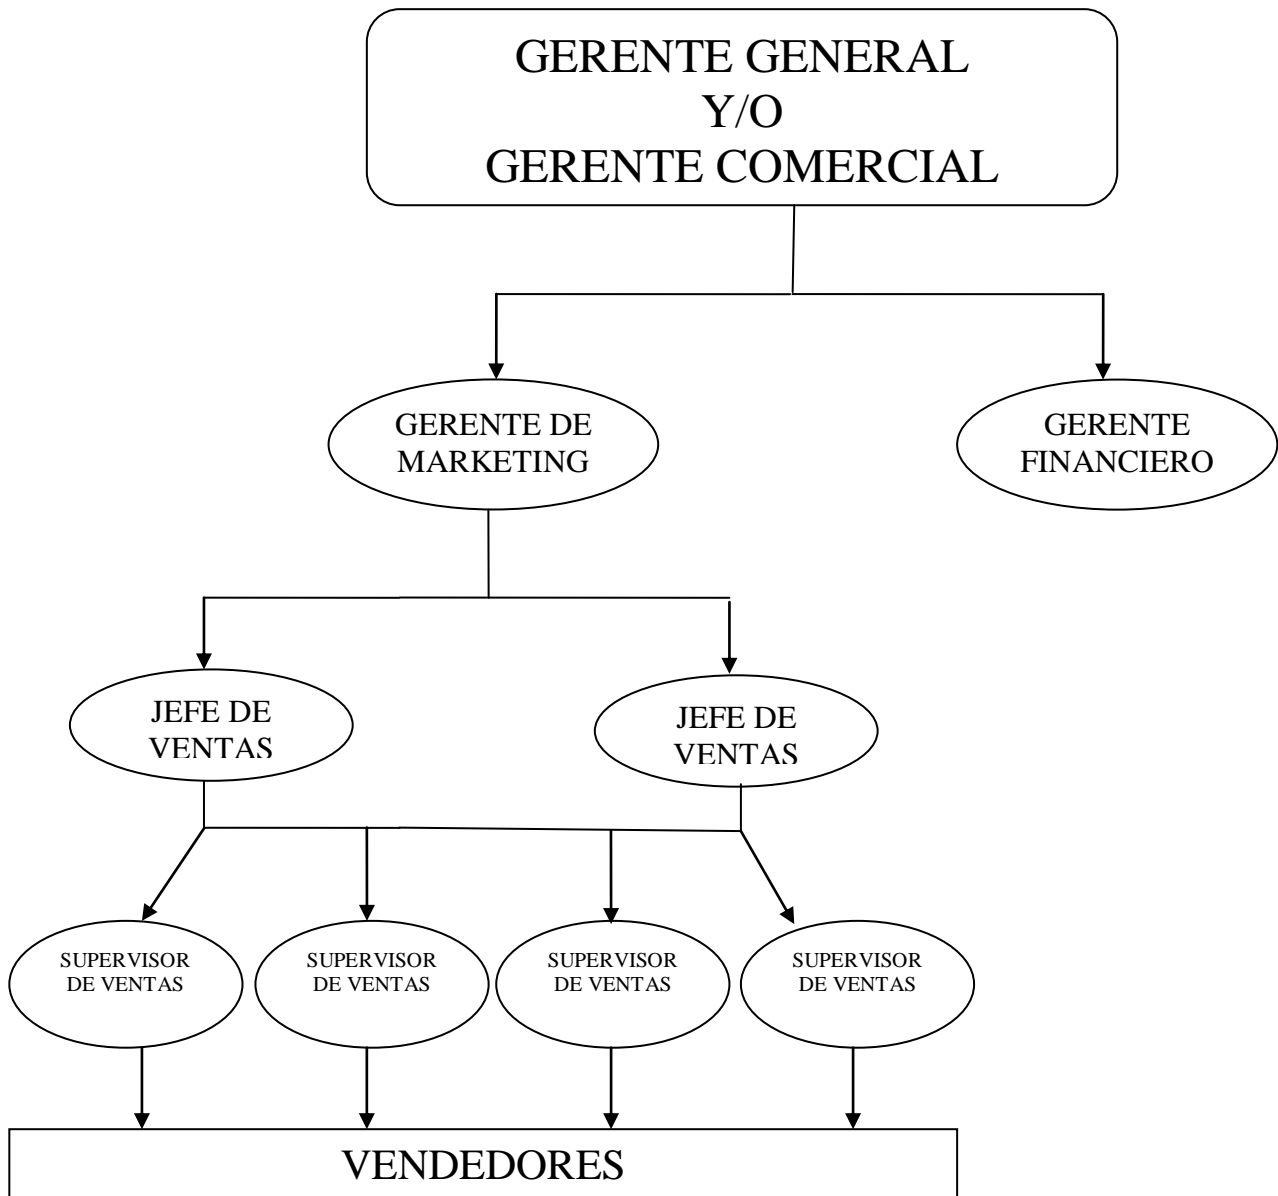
GERENTE GENERAL
Y/O
GERENTE COMERCIAL

GERENTE DE MARKETING

GERENTE FINANCIERO

JEFE DE VENTAS

JEFE DE VENTAS

SUPERVISOR DE VENTAS

SUPERVISOR DE VENTAS

SUPERVISOR DE VENTAS

SUPERVISOR DE VENTAS

VENDEDORES